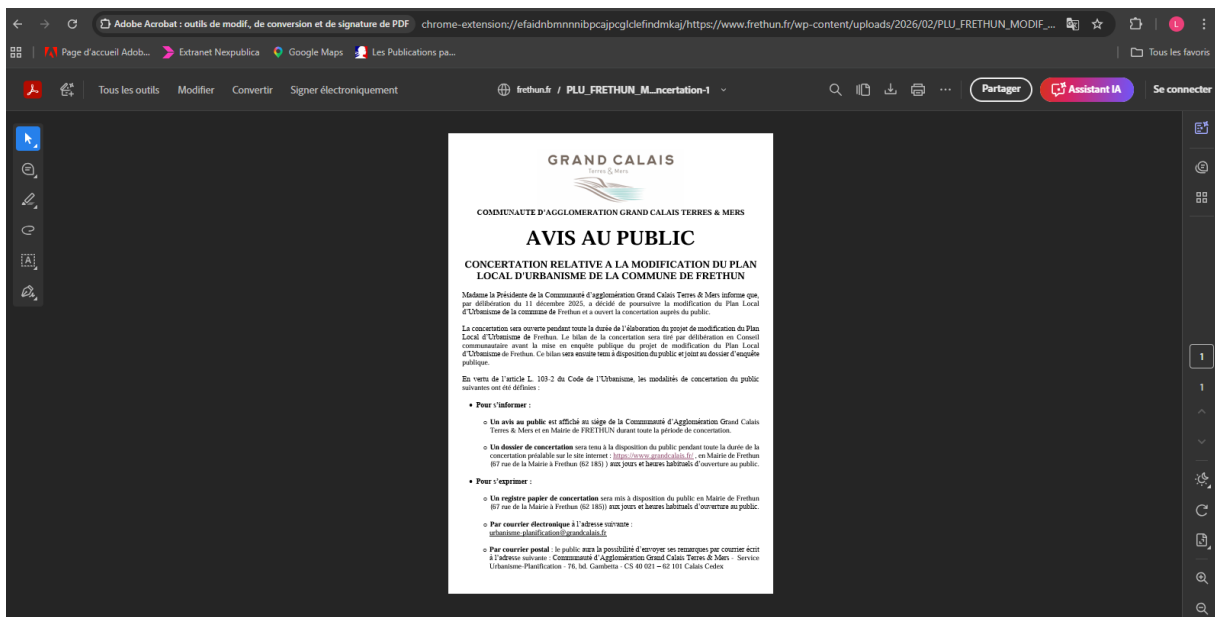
Adobe Acrobat : outils de modif., de conversion et de signature de PDF chrome-extension://efaidnbmnnnibpcajpcglclefindmkaj/https://www.frethun.fr/wp-content/uploads/2026/02/PLU_FRETHUN_MODIF_...

Page d'accueil Adob... Extranet Nexpublica Google Maps Les Publications pa... Tous les favoris

Tous les outils Modifier Convertir Signer électroniquement frethun.fr / PLU_FRETHUN_M...ncertation-1 Partager Assistant IA Se connecter

GRAND CALAIS
Terres & Mers

COMMUNAUTE D'AGGLOMERATION GRAND CALAIS TERRES & MERS

AVIS AU PUBLIC

CONCERTATION RELATIVE A LA MODIFICATION DU PLAN LOCAL D'URBANISME DE LA COMMUNE DE FRETHUN

Madame la Présidente de la Communauté d'agglomération Grand Calais Terres & Mers informe que, par délibération du 11 décembre 2025, a décidé de poursuivre la modification du Plan Local d'Urbanisme de la commune de Frethun et a ouvert la concertation auprès du public.

La concertation sera ouverte pendant toute la durée de l'élaboration du projet de modification du Plan Local d'Urbanisme de Frethun. Le bilan de la concertation sera tiré par délibération en Conseil communautaire avant la mise en enquête publique du projet de modification du Plan Local d'Urbanisme de Frethun. Ce bilan sera ensuite tenu à disposition du public et joint au dossier d'enquête publique.

En vertu de l'article L. 103-2 du Code de l'Urbanisme, les modalités de concertation du public suivantes ont été définies :

• Pour s'informer :

○ Un avis au public est affiché au siège de la Communauté d'Agglomération Grand Calais Terres & Mers et en Mairie de FRETHUN durant toute la période de concertation.

○ Un dossier de concertation sera tenu à la disposition du public pendant toute la durée de la concertation préalable sur le site internet : https://www.grandcalais.fr/ , en Mairie de Frethun (67 rue de la Mairie à Frethun (62 185) ) aux jours et heures habituels d'ouverture au public.

• Pour s'exprimer :

○ Un registre papier de concertation sera mis à disposition du public en Mairie de Frethun (67 rue de la Mairie à Frethun (62 185)) aux jours et heures habituels d'ouverture au public.

○ Par courrier électronique à l'adresse suivante : urbanisme-planification@grandcalais.fr

○ Par courrier postal : le public aura la possibilité d'envoyer ses remarques par courrier écrit à l'adresse suivante : Communauté d'Agglomération Grand Calais Terres & Mers - Service Urbanisme-Planification - 76, bd. Gambetta - CS 40 021 – 62 101 Calais Cedex

1
1